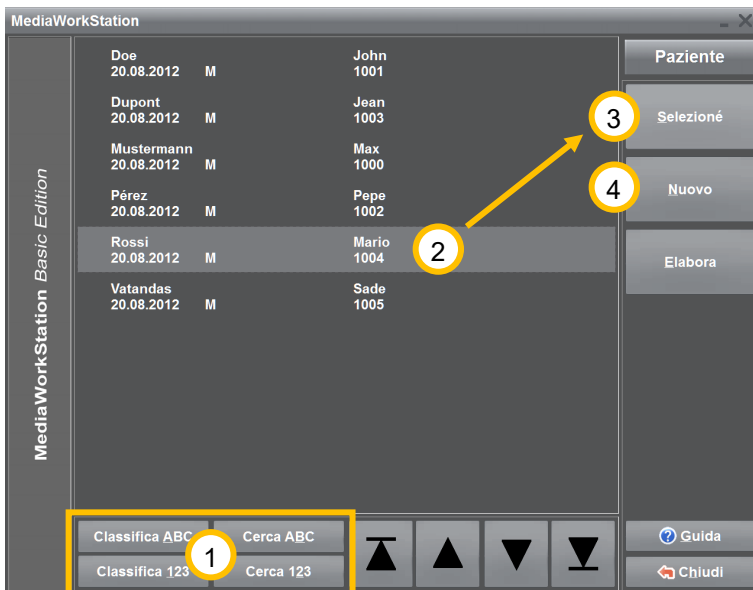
MediaWorkStation

MediaWorkStation Basic Edition

Doe 20.08.2012 M John 1001
Dupont 20.08.2012 M Jean 1003
Mustermann 20.08.2012 M Max 1000
Pérez 20.08.2012 M Pepe 1002
Rossi 20.08.2012 M Mario 1004
Vatandas 20.08.2012 M Sade 1005

Paziente
Selezioné
Nuovo
Elabora

3
4
2
1

Classifica ABC
Cerca ABC
Classifica 123
Cerca 123

Guida
Chiudi